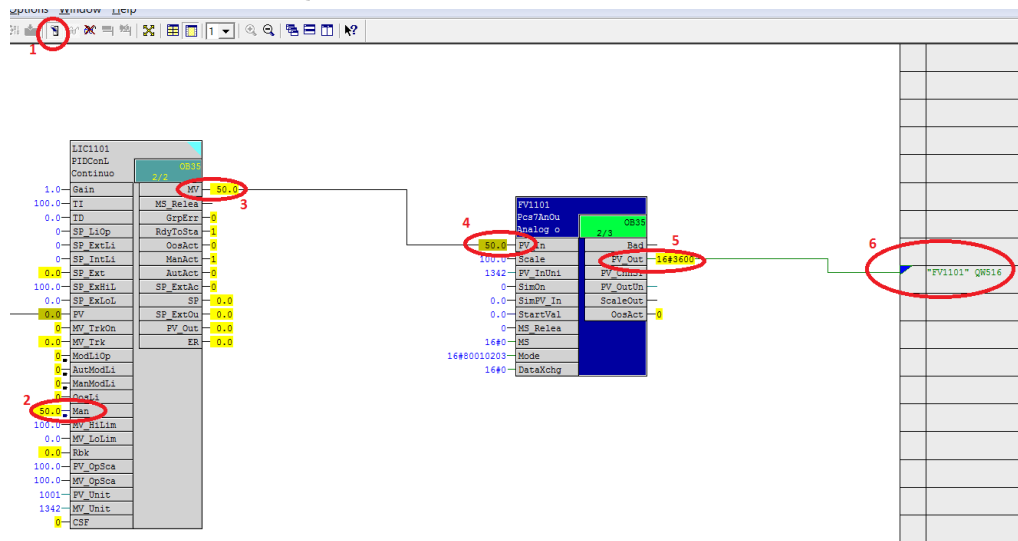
Options Window Help

1

LIC1101
PIDConL
Continuo
OB35
2/2

1.0 Gain
100.0 TI
0.0 TD
0 SP_LiOp
0 SP_ExtLi
0 SP_IntLi
0.0 SP_Ext
100.0 SP_ExHiL
0.0 SP_ExLoL
0.0 PV
0 MV_TrkOn
0.0 MV_Trk
0 ModLiOp
0 AutModLi
0 ManModLi
0 OosLi
50.0 Man
100.0 MV_HiLim
0.0 MV_LoLim
0.0 Rbk
100.0 PV_OpSca
100.0 MV_OpSca
1001 PV_Unit
1342 MV_Unit
0 CSF

MV 50.0
MS_Relea
GrpErr 0
RdyToSta 1
OosAct 0
ManAct 1
AutAct 0
SP_ExtAc 0
SP 0.0
SP_ExtOu 0.0
PV_Out 0.0
ER 0.0

2
3
4
5
6

FV1101
Pcs7AnOu
Analog o
OB35
2/3

50.0 PV_In
100.0 Scale
1342 PV_InUni
0 SimOn
0.0 SimPV_In
0.0 StartVal
0 MS_Relea
16#0 MS
16#80010203 Mode
16#0 DataXchg

Bad
PV_Out 16#3600
PV_ChnST
PV_OutUn
ScaleOut
OosAct 0

"FV1101" QW516